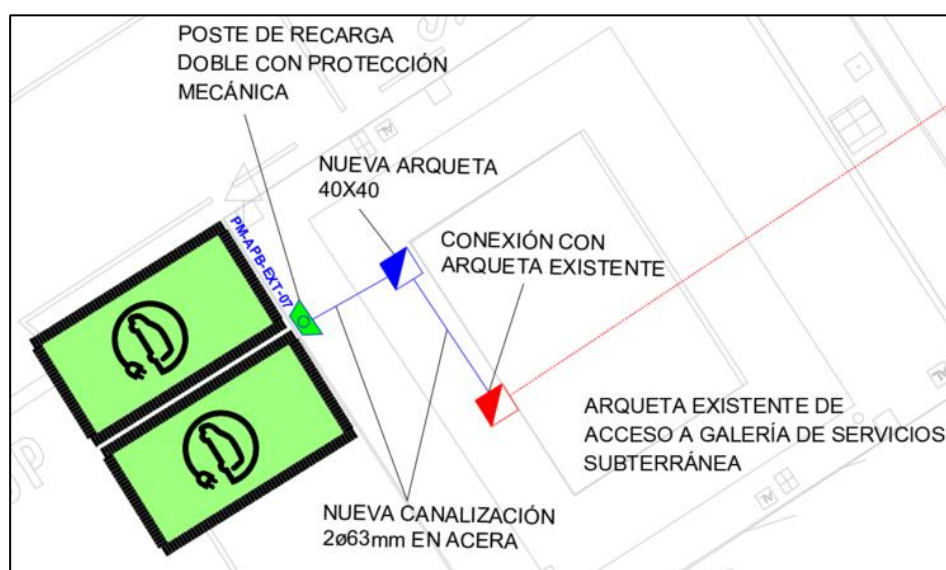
POSTE DE RECARGA DOBLE CON PROTECCIÓN MECÁNICA

NUEVA ARQUETA 40X40

PM-APB-EXT-07

CONEXIÓN CON ARQUETA EXISTENTE

ARQUETA EXISTENTE DE ACCESO A GALERÍA DE SERVICIOS SUBTERRÁNEA

NUEVA CANALIZACIÓN 2ø63mm EN ACERA